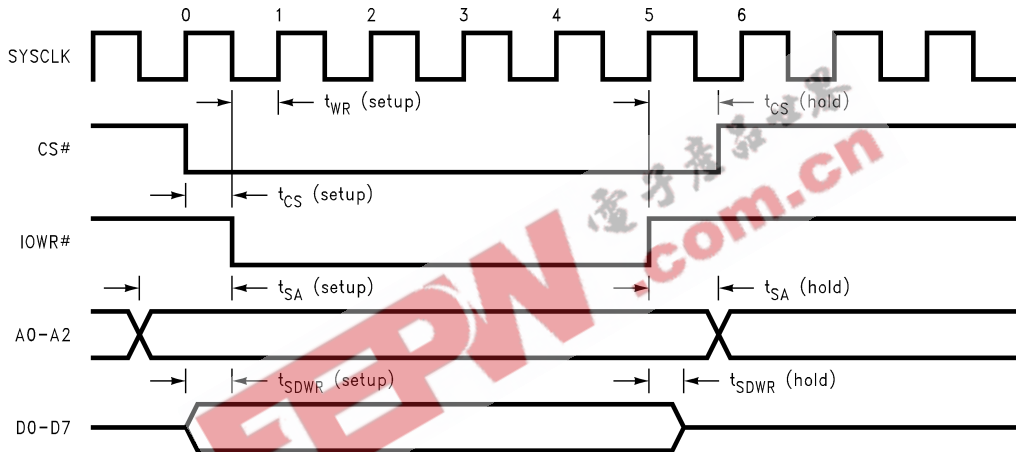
0
1
2
3
4
5
6

SYSCLK

$t_{WR}$ (setup)

$t_{CS}$ (hold)

CS#

$t_{CS}$ (setup)

IOWR#

$t_{SA}$ (setup)

$t_{SA}$ (hold)

A0-A2

$t_{SDWR}$ (setup)

$t_{SDWR}$ (hold)

D0-D7

电子产品世界
EEPW.com.cn